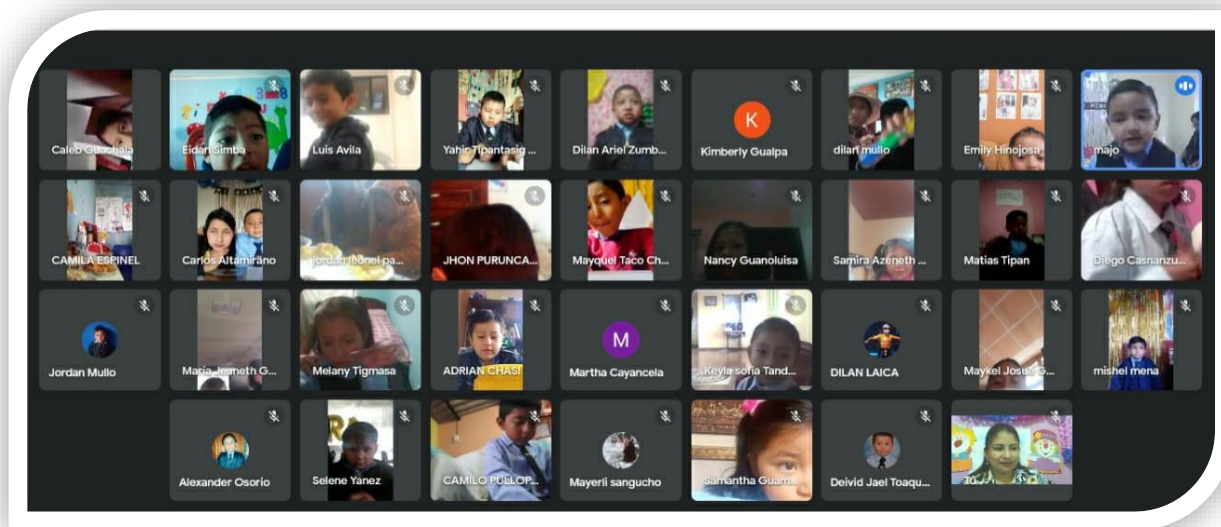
Caleb Guachala
Eidan Simba
Luis Avila
Yahic Tipantasig ...
Dilan Ariel Zumb...
K
Kimberly Gualpa
dilan mullo
Emily Hinojosa
majo

CAMILA ESPINEL
Carlos Altamirano
Jordan leonel pa...
JHON PURUNCA...
Mayquel Taco Ch...
Nancy Guanoluisa
Samira Azeneth ...
Matias Tipan
Diego Casnanzu...

Jordan Mullo
Maria Jeaneth G...
Melany Tigmasa
ADRIAN CHASI
M
Martha Cayancela
Keyla sofia Tand...
DILAN LAICA
Maykel Josue G...
mishel mena

Alexander Osorio
Selene Yanez
CAMILO PULLOP...
Mayerli sangucho
Samantha Guam...
Deivid Jael Toaqu...